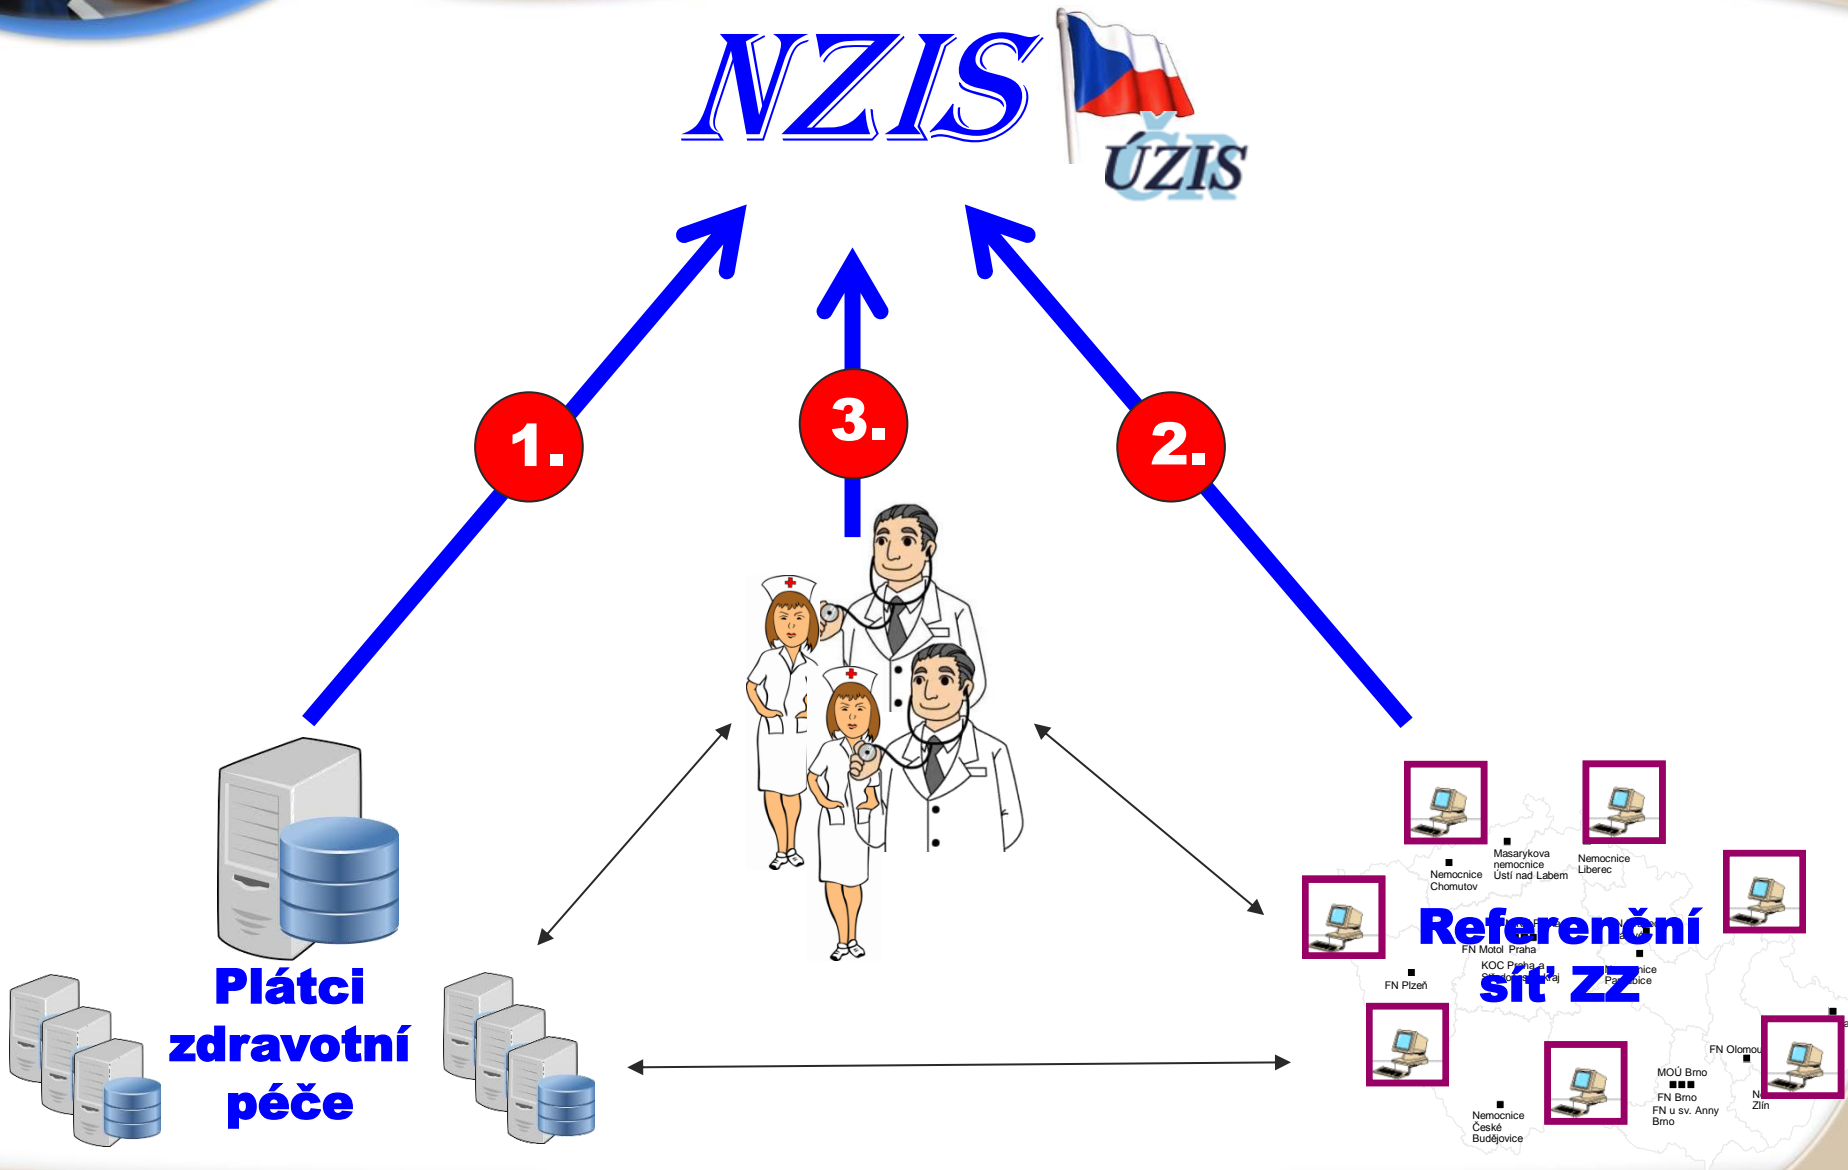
NZIS

ÚZIS ČR

1.

3.

2.

Plátci zdravotní péče

Masarykova nemocnice Ústí nad Labem

Nemocnice Chomutov

Nemocnice Liberec

Referenční síť ZZ

FN Motol Praha

KOC Praha a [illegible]

FN Plzeň

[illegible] Pardubice

FN Olomouc

MOÚ Brno

FN Brno

FN u sv. Anny Brno

N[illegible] Zlín

Nemocnice České Budějovice